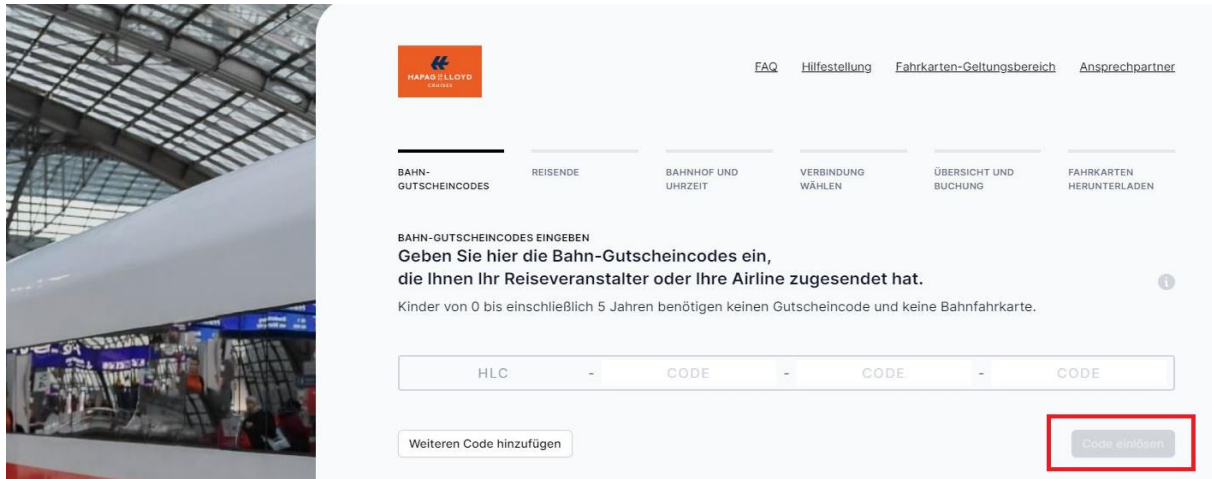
HAPAG LLOYD CRUISES

FAQ Hilfestellung Fahrkarten-Geltungsbereich Ansprechpartner

BAHN-GUTSCHEINCODES REISENDE BAHNHOF UND UHRZEIT VERBINDUNG WÄHLEN ÜBERSICHT UND BUCHUNG FAHRKARTEN HERUNTERLADEN

BAHN-GUTSCHEINCODES EINGEBEN
Geben Sie hier die Bahn-Gutscheincodes ein, die Ihnen Ihr Reiseveranstalter oder Ihre Airline zugesendet hat.
Kinder von 0 bis einschließlich 5 Jahren benötigen keinen Gutscheincode und keine Bahnfahrkarte.

HLC - CODE - CODE - CODE

Weiteren Code hinzufügen

Code einlösen